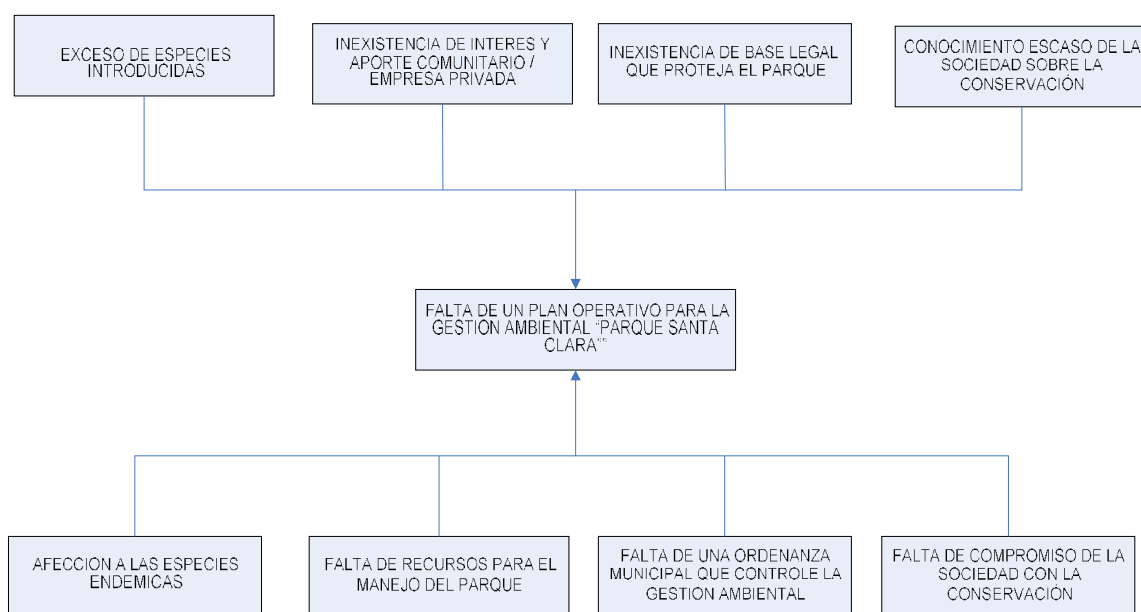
EXCESO DE ESPECIES INTRODUCIDAS

INEXISTENCIA DE INTERES Y APORTE COMUNITARIO / EMPRESA PRIVADA

INEXISTENCIA DE BASE LEGAL QUE PROTEJA EL PARQUE

CONOCIMIENTO ESCASO DE LA SOCIEDAD SOBRE LA CONSERVACIÓN

FALTA DE UN PLAN OPERATIVO PARA LA GESTION AMBIENTAL "PARQUE SANTA CLARA""

AFECCION A LAS ESPECIES ENDEMICAS

FALTA DE RECURSOS PARA EL MANEJO DEL PARQUE

FALTA DE UNA ORDENANZA MUNICIPAL QUE CONTROLE LA GESTION AMBIENTAL

FALTA DE COMPROMISO DE LA SOCIEDAD CON LA CONSERVACIÓN